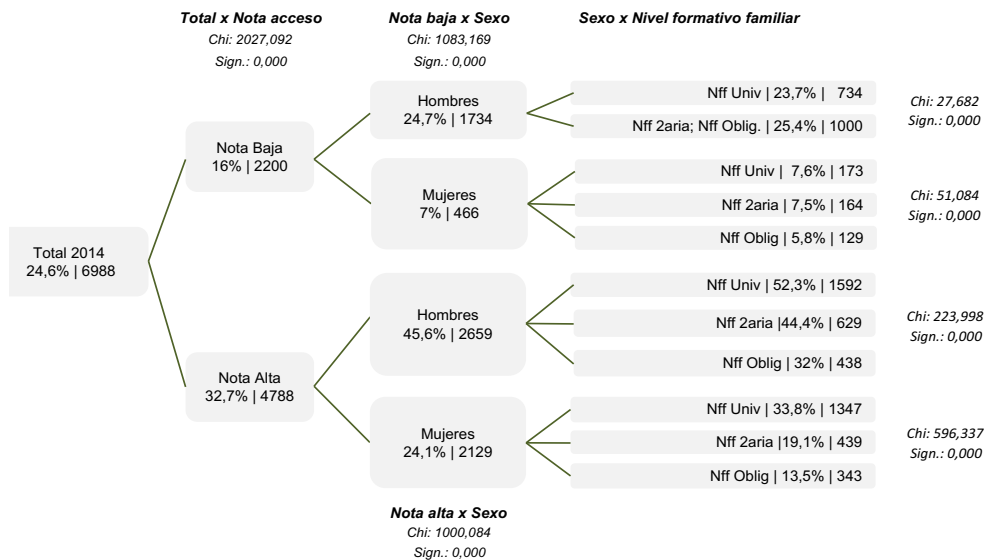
Total x Nota acceso
Chi: 2027,092
Sign.: 0,000

Nota baja x Sexo
Chi: 1083,169
Sign.: 0,000

Sexo x Nivel formativo familiar

Total 2014
24,6% | 6988

Nota Baja
16% | 2200

Hombres
24,7% | 1734

Nff Univ | 23,7% | 734

Nff 2aria; Nff Oblig. | 25,4% | 1000

Chi: 27,682
Sign.: 0,000

Mujeres
7% | 466

Nff Univ | 7,6% | 173

Nff 2aria | 7,5% | 164

Nff Oblig | 5,8% | 129

Chi: 51,084
Sign.: 0,000

Nota Alta
32,7% | 4788

Hombres
45,6% | 2659

Nff Univ | 52,3% | 1592

Nff 2aria |44,4% | 629

Nff Oblig | 32% | 438

Chi: 223,998
Sign.: 0,000

Mujeres
24,1% | 2129

Nff Univ | 33,8% | 1347

Nff 2aria |19,1% | 439

Nff Oblig | 13,5% | 343

Chi: 596,337
Sign.: 0,000

Nota alta x Sexo
Chi: 1000,084
Sign.: 0,000